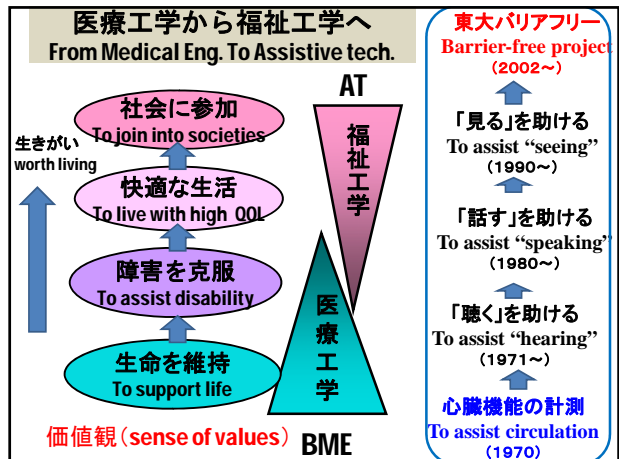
医療工学から福祉工学へ
From Medical Eng. To Assistive tech.

生きがい
worth living

社会に参加
To join into societies

快適な生活
To live with high QOL

障害を克服
To assist disability

生命を維持
To support life

価値観（sense of values）

AT

福祉工学

医療工学

BME

東大バリアフリー
Barrier-free project
（2002～）

「見る」を助ける
To assist "seeing"
（1990～）

「話す」を助ける
To assist "speaking"
（1980～）

「聴く」を助ける
To assist "hearing"
（1971～）

心臓機能の計測
To assist circulation
（1970）